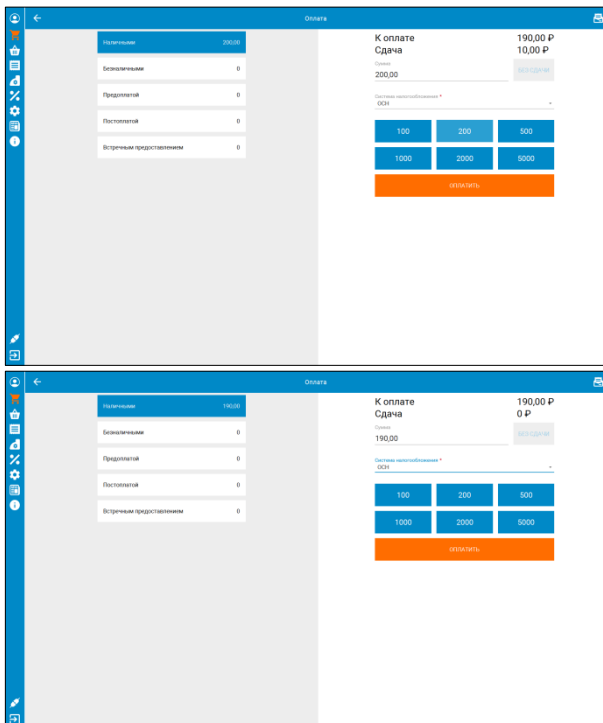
Оплата

| Наличными | 200,00 |
|---|---|
| Безналичными | 0 |
| Предоплатой | 0 |
| Постоплатой | 0 |
| Встречным предоставлением | 0 |

К оплате 190,00 ₽
Сдача 10,00 ₽

Сумма
200,00

БЕЗ СДАЧИ

Система налогообложения *
ОСН

| 100 | 200 | 500 |
|---|---|---|
| 1000 | 2000 | 5000 |

ОПЛАТИТЬ

Оплата

| Наличными | 190,00 |
|---|---|
| Безналичными | 0 |
| Предоплатой | 0 |
| Постоплатой | 0 |
| Встречным предоставлением | 0 |

К оплате 190,00 ₽
Сдача 0 ₽

Сумма
190,00

БЕЗ СДАЧИ

Система налогообложения *
ОСН

| 100 | 200 | 500 |
|---|---|---|
| 1000 | 2000 | 5000 |

ОПЛАТИТЬ